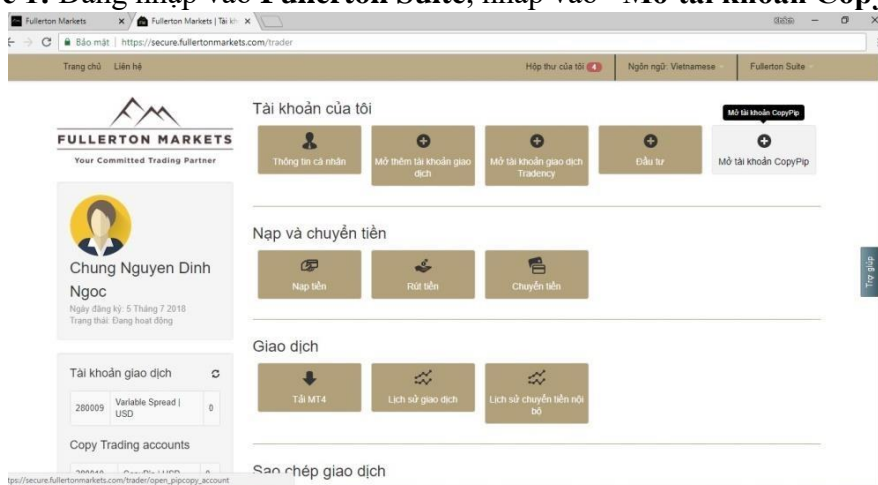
c 1: Đăng nhập vào Fullerton Suite, nhấp vào "Mở tài khoản Copy

Fullerton Markets
Fullerton Markets | Tài kh
Bảo mật | https://secure.fullertonmarkets.com/trader

Trang chủ Liên hệ
Hộp thư của tôi 4
Ngôn ngữ: Vietnamese
Fullerton Suite

FULLERTON MARKETS
Your Committed Trading Partner

Chung Nguyen Dinh Ngoc
Ngày đăng ký: 5 Tháng 7 2018
Trạng thái: Đang hoạt động

Tài khoản giao dịch

| 280009 | Variable Spread \| USD | 0 |
|---|---|---|

Copy Trading accounts

Tài khoản của tôi
Thông tin cá nhân
Mở thêm tài khoản giao dịch
Mở tài khoản giao dịch Tradency
Đầu tư
Mở tài khoản CopyPip
Mở tài khoản CopyPip

Nạp và chuyển tiền
Nạp tiền
Rút tiền
Chuyển tiền

Giao dịch
Tải MT4
Lịch sử giao dịch
Lịch sử chuyển tiền nội bộ

Sao chép giao dịch

Trợ giúp

tps://secure.fullertonmarkets.com/trader/open_pipcopy_account